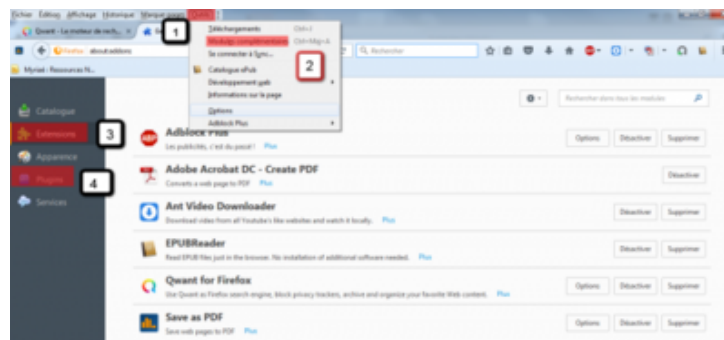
Fichier Édition Affichage Historique Marque-pages Outils

Qwant - Le moteur de rech...

Firefox about:addons

Myriad : Ressources N...

1

Téléchargements Ctrl+J
Modules complémentaires Ctrl+Maj+A
Se connecter à Sync...
Catalogue ePub
Développement web
Informations sur la page
Options
Adblock Plus

2

Rechercher

Rechercher dans tous les modules

Catalogue
Extensions
Apparence
Plugins
Services

3

4

Adblock Plus
Les publicités, c'est du passé ! Plus
Options Désactiver Supprimer

Adobe Acrobat DC - Create PDF
Converts a web page to PDF Plus
Désactiver

Ant Video Downloader
Download video from all Youtube's like websites and watch it locally. Plus
Désactiver Supprimer

EPUBReader
Read EPUB files just in the browser. No installation of additional software needed. Plus
Désactiver Supprimer

Qwant for Firefox
Use Qwant as Firefox search engine, block privacy trackers, archive and organize your favorite Web content. Plus
Options Désactiver Supprimer

Save as PDF
Save web pages to PDF Plus
Options Désactiver Supprimer